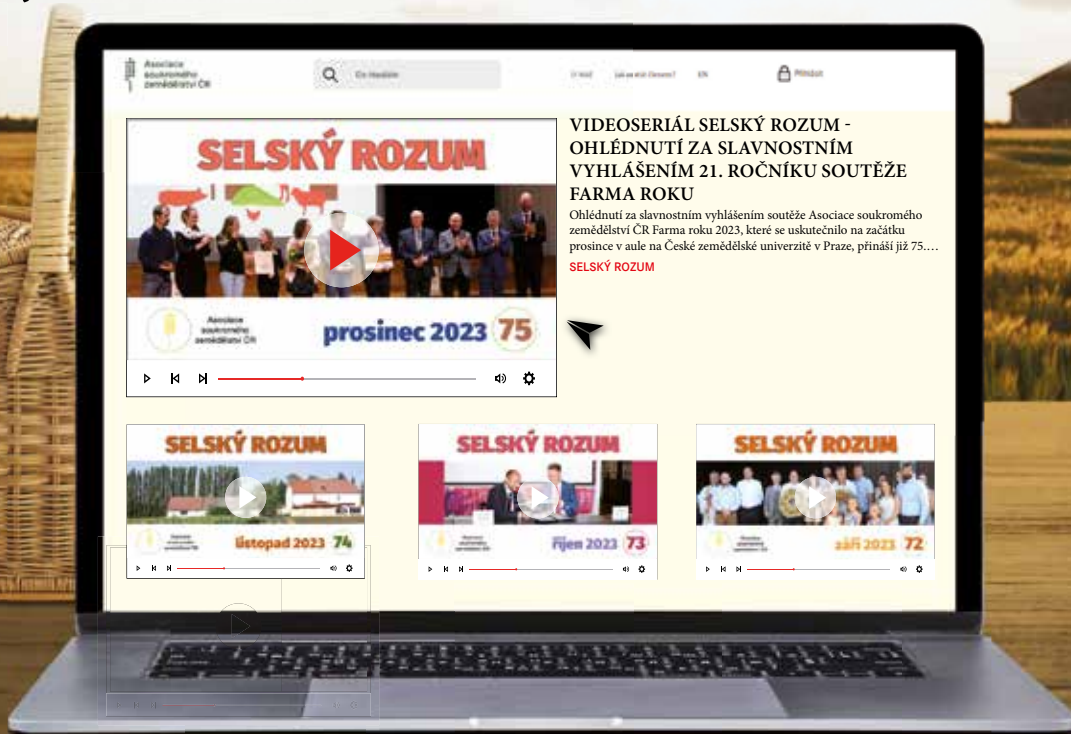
Asociace soukromého zemědělství ČR

Co hledáte

O nás

Jak se stát členem?

EN

Přihlásit

SELSKÝ ROZUM

Asociace soukromého zemědělství ČR

prosinec 2023 75

VIDEOSERIÁL SELSKÝ ROZUM - OHLÉDNUTÍ ZA SLAVNOSTNÍM VYHLÁŠENÍM 21. ROČNÍKU SOUTĚŽE FARMA ROKU

Ohlédnutí za slavnostním vyhlášením soutěže Asociace soukromého zemědělství ČR Farma roku 2023, které se uskutečnilo na začátku prosince v aule na České zemědělské univerzitě v Praze, přináší již 75.…

SELSKÝ ROZUM

SELSKÝ ROZUM

listopad 2023 74

SELSKÝ ROZUM

říjen 2023 73

SELSKÝ ROZUM

září 2023 72